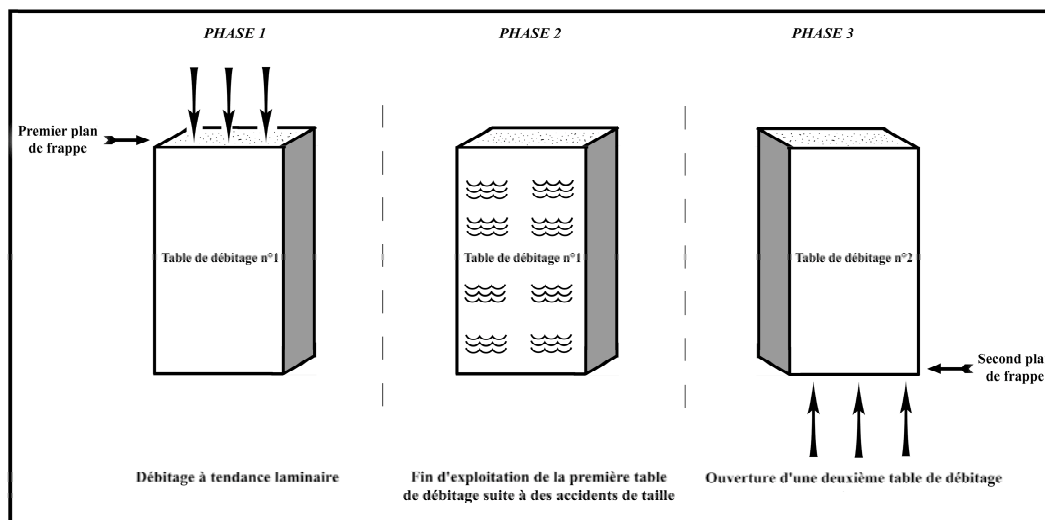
PHASE 1

PHASE 2

PHASE 3

Premier plan de frappe

Table de débitage n°1

Table de débitage n°1

Table de débitage n°2

Second pla de frappe

Débitage à tendance laminaire

Fin d'exploitation de la première table de débitage suite à des accidents de taille

Ouverture d'une deuxième table de débitage